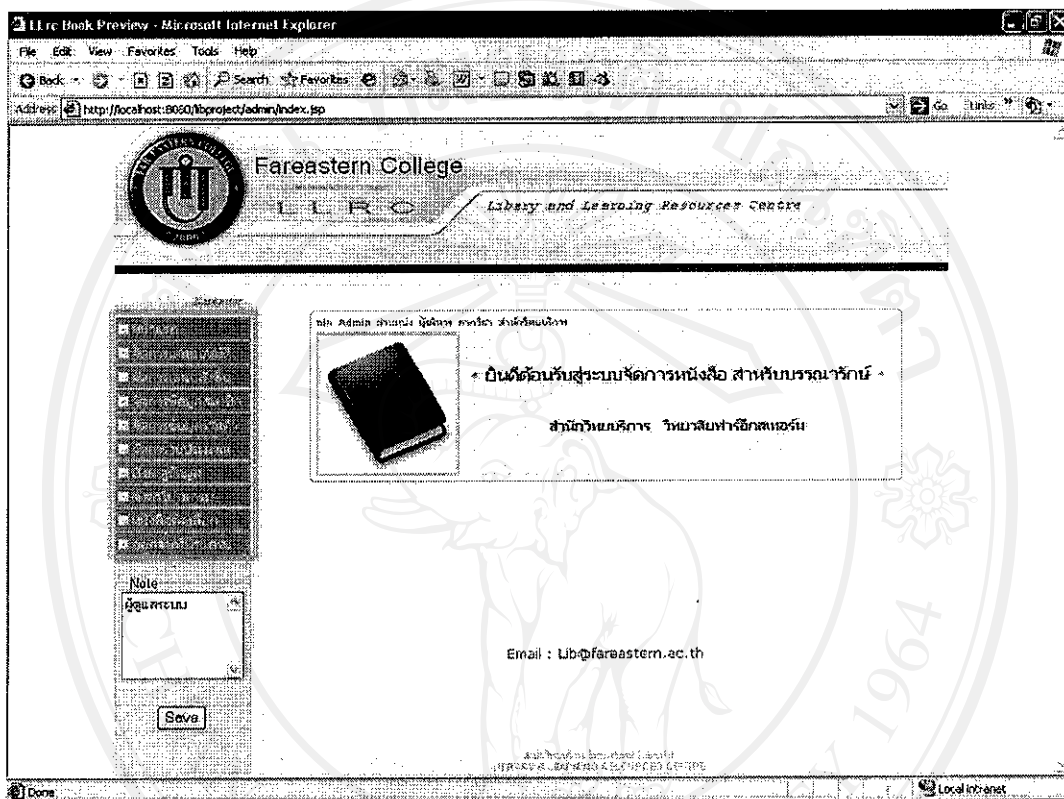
LLrc Book Preview - Microsoft Internet Explorer

File Edit View Favorites Tools Help

Back Search Favorites

Address http://localhost:8080/libproject/admin/index.jsp

Go Links

Fareastern College

L L R C

Library and Learning Resources Centre

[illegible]

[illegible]

• ยินดีต้อนรับสู่ระบบจัดการหนังสือ สำหรับบรรณารักษ์ •

สำนักวิทยบริการ วิทยาลัยฟาร์อีสเทอร์น

Note

ผู้ดูแลระบบ

Save

Email : Lib@fareastern.ac.th

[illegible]

Done

Local intranet